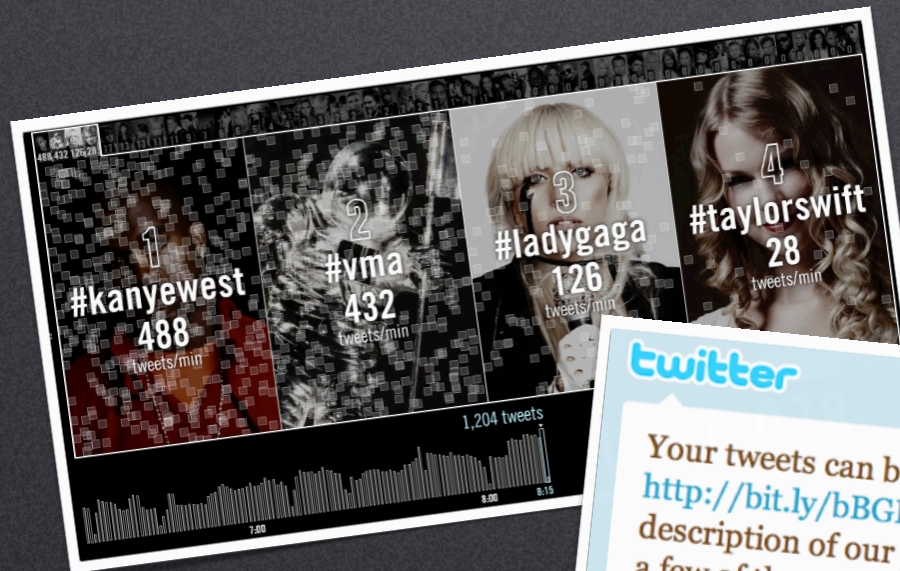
488 432 126 28

1
#kanyewest
488
tweets/min

2
#vma
432
tweets/min

3
#ladygaga
126
tweets/min

4
#taylorswift
28
tweets/min

1,204 tweets

7:00
8:00
8:15

twitter

Your tweets can b
http://bit.ly/bBG
description of our
a few of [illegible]